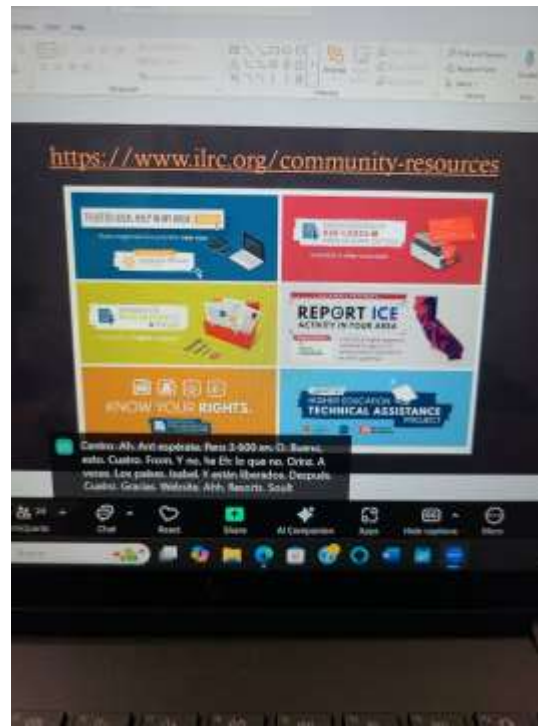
https://www.ilrc.org/community-resources

REPORT ICE ACTIVITY IN YOUR AREA

KNOW YOUR RIGHTS.

HIGHER EDUCATION TECHNICAL ASSISTANCE PROJECT

Centro. Ah. Así espérate. Pero 3:00 am. O. Bueno, esto. Cuatro. From. Y no, he Eh: lo que no. Orina. A veces. Los países. Isabel. Y están liberados. Después. Cuatro. Gracias. Website. Ahh. Reports. Scult

Participants Chat React Share AI Companion Apps Hide captions More